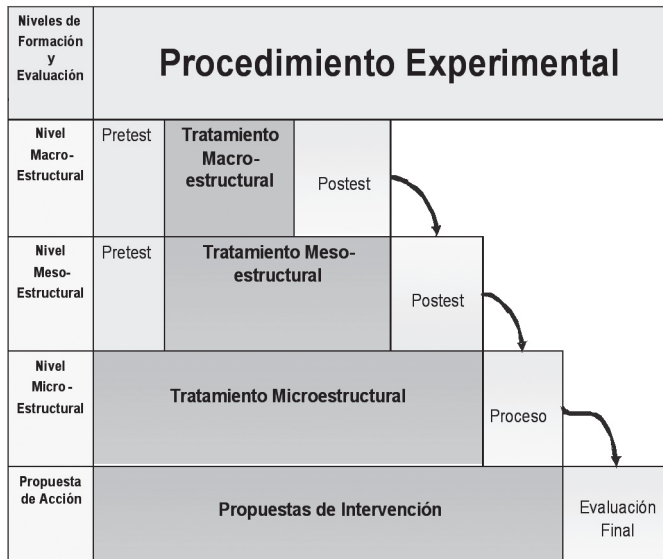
| Niveles de Formación y Evaluación | Procedimiento Experimental | | | | |
|---|---|---|---|---|---|
| Nivel Macro-Estructural | Pretest | Tratamiento Macro-estructural | Postest | | |
| Nivel Meso-Estructural | Pretest | Tratamiento Meso-estructural | | Postest | |
| Nivel Micro-Estructural | Tratamiento Microestructural | | | Proceso | |
| Propuesta de Acción | Propuestas de Intervención | | | | Evaluación Final |